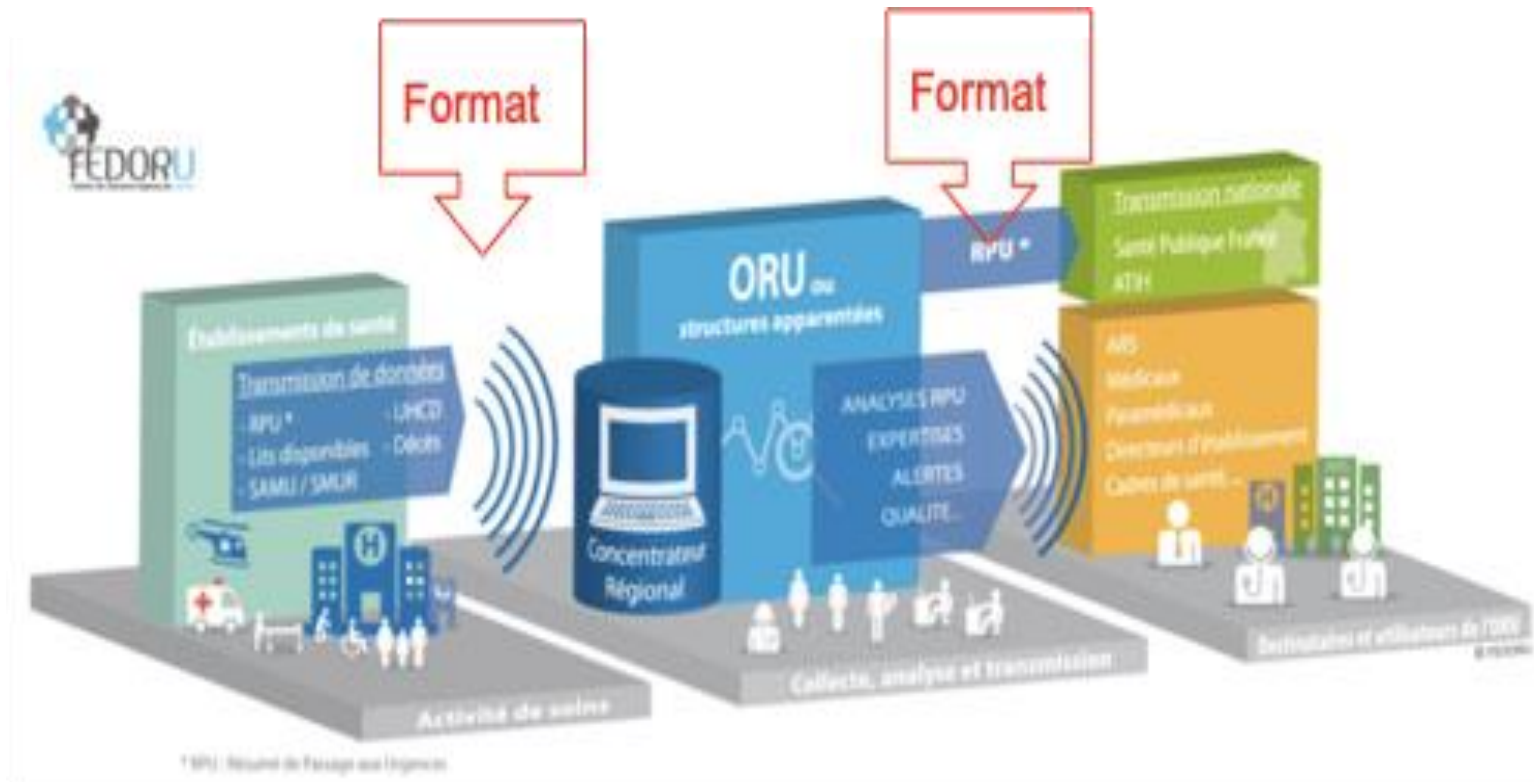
FEDORU

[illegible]

Format

Format

Établissements de santé

Transmission de données

- RPU *
- Lits disponibles
- SAMU / SMUR
- UHCD
- Décès

ORU ou structures apparentées

Concentrateur Régional

ANALYSES RPU
EXPERTISES
ALERTES
QUALITE...

RPU *

Transmission nationale
Santé Publique France
ATIH

ARS
Médicaux
Paramédicaux
Directeurs d'établissement
Cadres de santé...

Activité de soins

Collecte, analyse et transmission

Destinataires et utilisateurs de l'ORU

© FEDORU

* RPU : Résumé de Passage aux Urgences